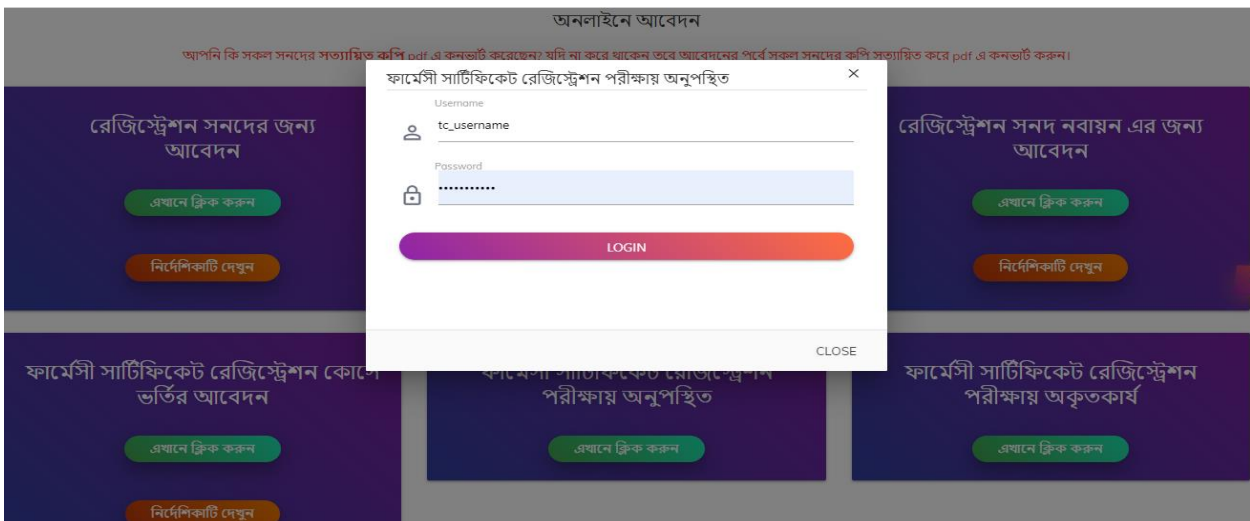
অনলাইনে আবেদন

আপনি কি সকল সনদের সত্যায়িত কপি pdf এ কনভার্ট করেছেন? যদি না করে থাকেন তবে আবেদনের পূর্বে সকল সনদের কপি সত্যায়িত করে pdf এ কনভার্ট করুন।

ফার্মেসী সার্টিফিকেট রেজিস্ট্রেশন পরীক্ষায় অনুপস্থিত

×

Username

tc_username

Password

············

LOGIN

CLOSE

রেজিস্ট্রেশন সনদের জন্য আবেদন

এখানে ক্লিক করুন

নির্দেশিকাটি দেখুন

রেজিস্ট্রেশন সনদ নবায়ন এর জন্য আবেদন

এখানে ক্লিক করুন

নির্দেশিকাটি দেখুন

ফার্মেসী সার্টিফিকেট রেজিস্ট্রেশন কোর্সে ভর্তির আবেদন

এখানে ক্লিক করুন

নির্দেশিকাটি দেখুন

ফার্মেসী সার্টিফিকেট রেজিস্ট্রেশন পরীক্ষায় অনুপস্থিত

এখানে ক্লিক করুন

ফার্মেসী সার্টিফিকেট রেজিস্ট্রেশন পরীক্ষায় অকৃতকার্য

এখানে ক্লিক করুন